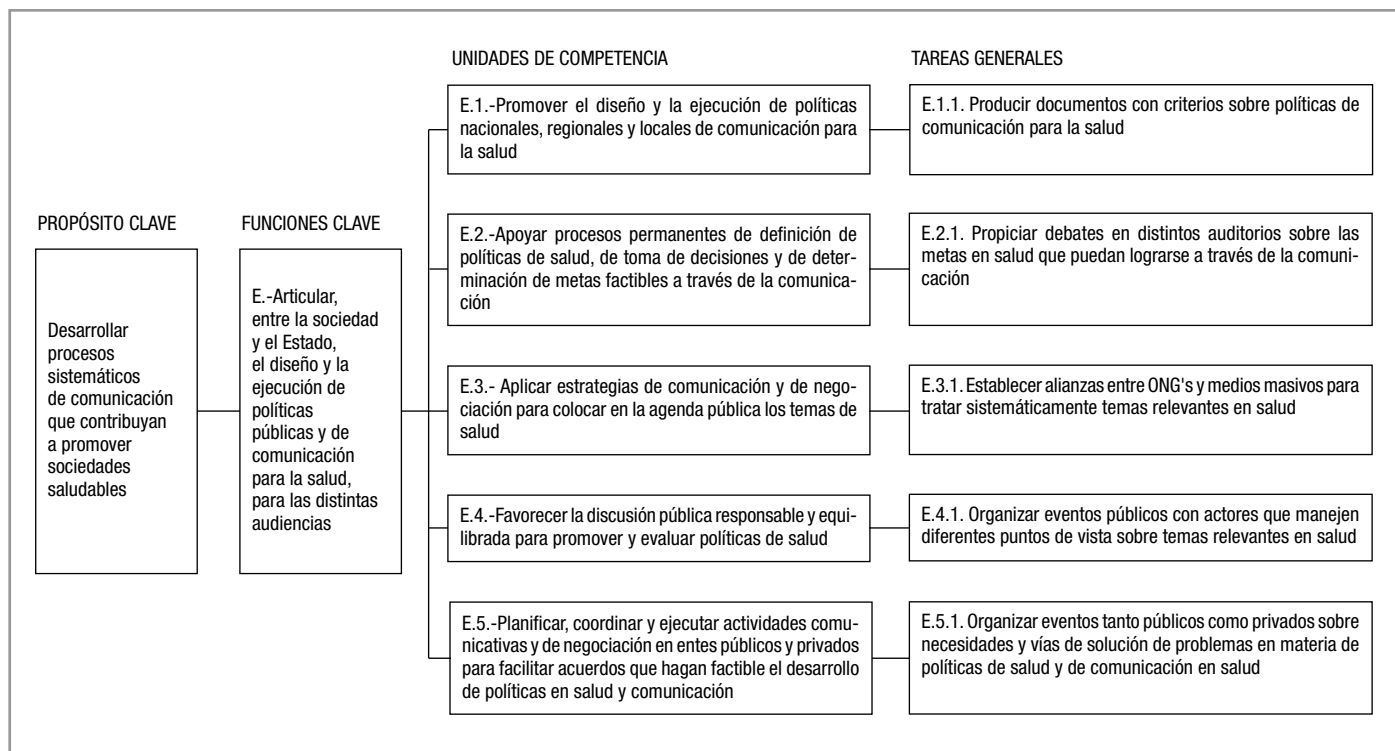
PROPÓSITO CLAVE

Desarrollar procesos sistemáticos de comunicación que contribuyan a promover sociedades saludables

FUNCIONES CLAVE

E.-Articular, entre la sociedad y el Estado, el diseño y la ejecución de políticas públicas y de comunicación para la salud, para las distintas audiencias

UNIDADES DE COMPETENCIA

E.1.-Promover el diseño y la ejecución de políticas nacionales, regionales y locales de comunicación para la salud

E.2.-Apoyar procesos permanentes de definición de políticas de salud, de toma de decisiones y de determinación de metas factibles a través de la comunicación

E.3.- Aplicar estrategias de comunicación y de negociación para colocar en la agenda pública los temas de salud

E.4.-Favorecer la discusión pública responsable y equilibrada para promover y evaluar políticas de salud

E.5.-Planificar, coordinar y ejecutar actividades comunicativas y de negociación en entes públicos y privados para facilitar acuerdos que hagan factible el desarrollo de políticas en salud y comunicación

TAREAS GENERALES

E.1.1. Producir documentos con criterios sobre políticas de comunicación para la salud

E.2.1. Propiciar debates en distintos auditorios sobre las metas en salud que puedan lograrse a través de la comunicación

E.3.1. Establecer alianzas entre ONG's y medios masivos para tratar sistemáticamente temas relevantes en salud

E.4.1. Organizar eventos públicos con actores que manejen diferentes puntos de vista sobre temas relevantes en salud

E.5.1. Organizar eventos tanto públicos como privados sobre necesidades y vías de solución de problemas en materia de políticas de salud y de comunicación en salud